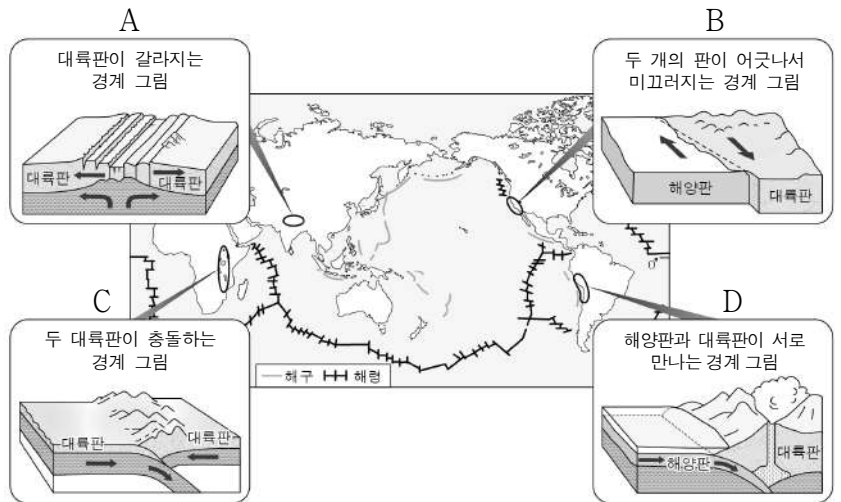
A

대륙판이 갈라지는 경계 그림

대륙판

대륙판

B

두 개의 판이 어긋나서 미끄러지는 경계 그림

해양판

대륙판

C

두 대륙판이 충돌하는 경계 그림

대륙판

대륙판

D

해양판과 대륙판이 서로 만나는 경계 그림

해양판

대륙판

해구 해령